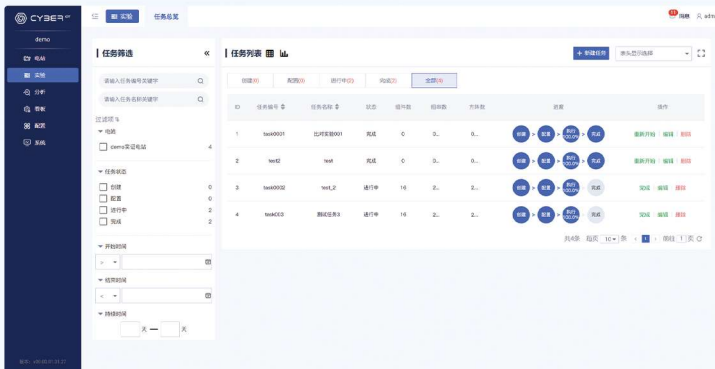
CYBER

demo

电站

实验

分析

看板

配置

系统

版本: v20.05.01.21.27

实验

任务总览

11 消息 admin

任务筛选 «

请输入任务编号关键字

请输入任务名称关键字

过滤项

▼ 电站

demo变电电站 4

▼ 任务状态

创建 0

配置 0

进行中 2

完成 2

▼ 开始时间

▼ 结束时间

▼ 持续时间

天 — 天

任务列表

+ 新建任务

请先显示选择

创建(0) 配置(0) 进行中(2) 完成(2) 全部(4)

| ID | 任务编号 | 任务名称 | 状态 | 组件数 | 组串数 | 方阵数 | 进度 | 操作 |
|---|---|---|---|---|---|---|---|---|
| 1 | task0001 | 应对实验001 | 完成 | 0 | 0... | 0... | 创建 > 配置 > 执行 100.0% > 完成 | 重新开始 编辑 删除 |
| 2 | test2 | test | 完成 | 0 | 0... | 0... | 创建 > 配置 > 执行 100.0% > 完成 | 重新开始 编辑 删除 |
| 3 | task0002 | test_2 | 进行中 | 16 | 2... | 2... | 创建 > 配置 > 执行 100.0% > 完成 | 完成 编辑 删除 |
| 4 | task003 | 测试任务3 | 进行中 | 16 | 2... | 2... | 创建 > 配置 > 执行 100.0% > 完成 | 完成 编辑 删除 |

共4条 每页 10 条 < 1 > 前往 1 页